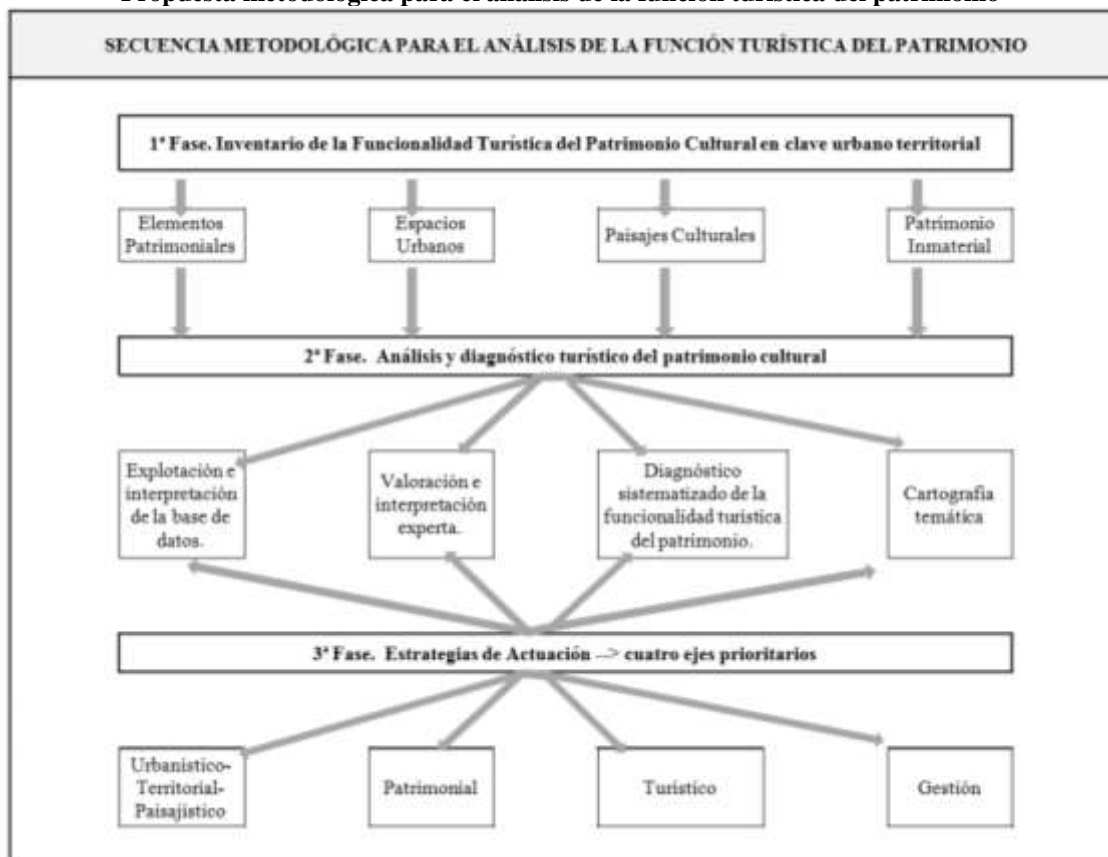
Propuesta metodológica para el análisis de la función turística del patrimonio

SECUENCIA METODOLÓGICA PARA EL ANÁLISIS DE LA FUNCIÓN TURÍSTICA DEL PATRIMONIO

1ª Fase. Inventario de la Funcionalidad Turística del Patrimonio Cultural en clave urbano territorial

Elementos Patrimoniales

Espacios Urbanos

Paisajes Culturales

Patrimonio Inmaterial

2ª Fase. Análisis y diagnóstico turístico del patrimonio cultural

Explotación e interpretación de la base de datos.

Valoración e interpretación experta.

Diagnóstico sistematizado de la funcionalidad turística del patrimonio.

Cartografía temática

3ª Fase. Estrategias de Actuación --> cuatro ejes prioritarios

Urbanístico-Territorial-Paisajístico

Patrimonial

Turístico

Gestión